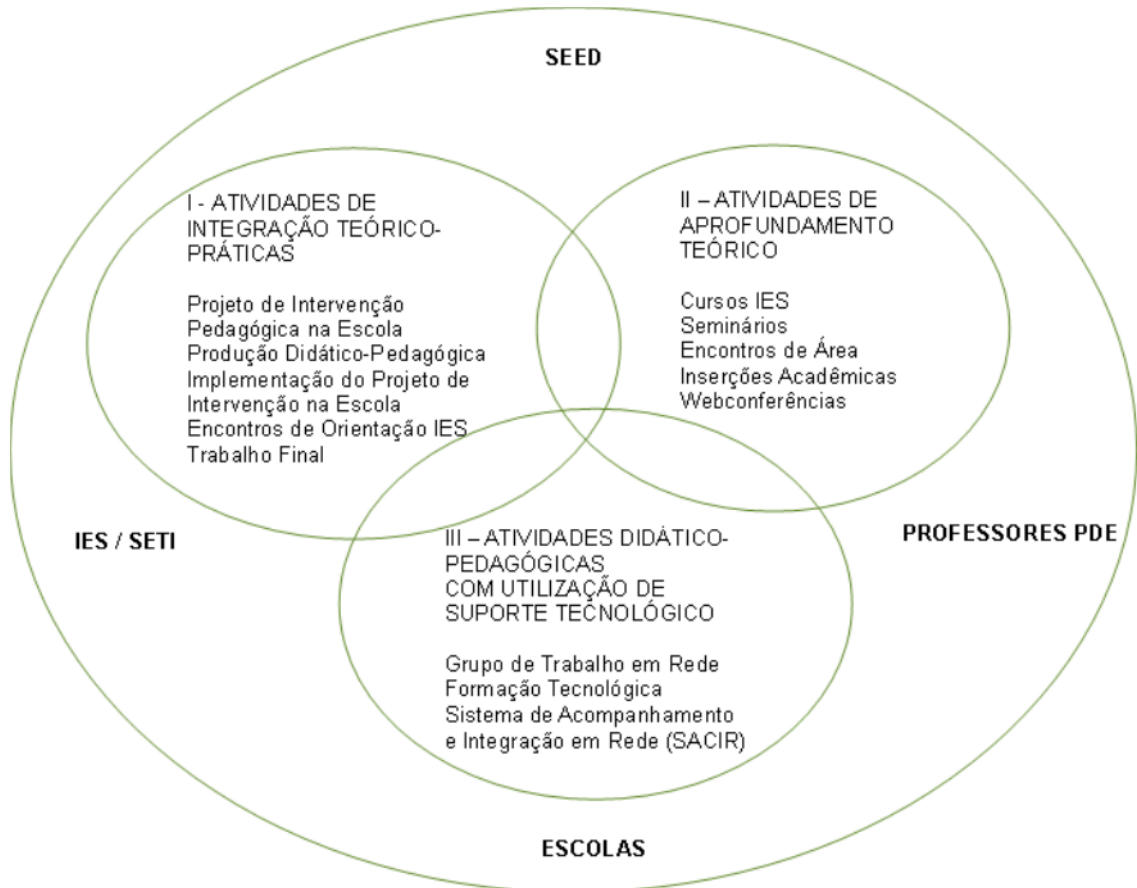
SEED

I - ATIVIDADES DE INTEGRAÇÃO TEÓRICO-PRÁTICAS

Projeto de Intervenção Pedagógica na Escola
Produção Didático-Pedagógica
Implementação do Projeto de Intervenção na Escola
Encontros de Orientação IES
Trabalho Final

II – ATIVIDADES DE APROFUNDAMENTO TEÓRICO

Cursos IES
Seminários
Encontros de Área
Inserções Acadêmicas
Webconferências

IES / SETI

PROFESSORES PDE

III – ATIVIDADES DIDÁTICO-PEDAGÓGICAS COM UTILIZAÇÃO DE SUPORTE TECNOLÓGICO

Grupo de Trabalho em Rede
Formação Tecnológica
Sistema de Acompanhamento e Integração em Rede (SACIR)

ESCOLAS